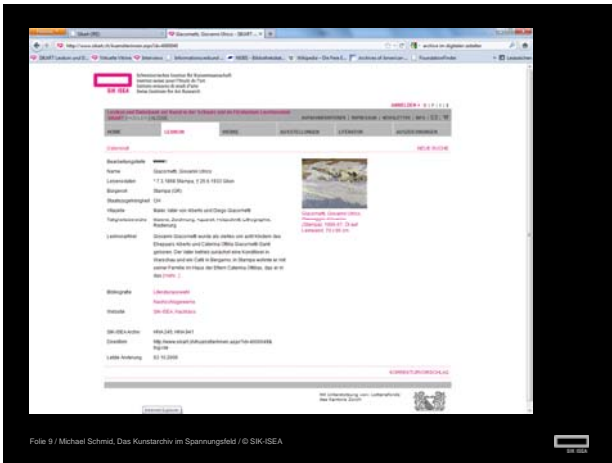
SIK ISEA

Schweizerisches Institut für Kunstwissenschaft
Institut suisse pour l'étude de l'art
Istituto svizzero di studi d'arte
Swiss Institute for Art Research

Giacometti, Giovanni Otto

Name: Giacometti, Giovanni Otto
Lebensdaten: 1868 Stampa, 1933 Glion
Bürgerort: Stampa (GR)
Staatszugehörigkeit: CH
Vitazeile: Maler, Vater von Alberto und Diego Giacometti

Lexikonartikel

Bibliografie

Website

SIK-ISEA Archiv

Direktlink

Letzte Änderung

KORREKTURVORSCHLAG

Folie 9 / Michael Schmid, Das Kunstarchiv im Spannungsfeld / © SIK-ISEA

SIK ISEA